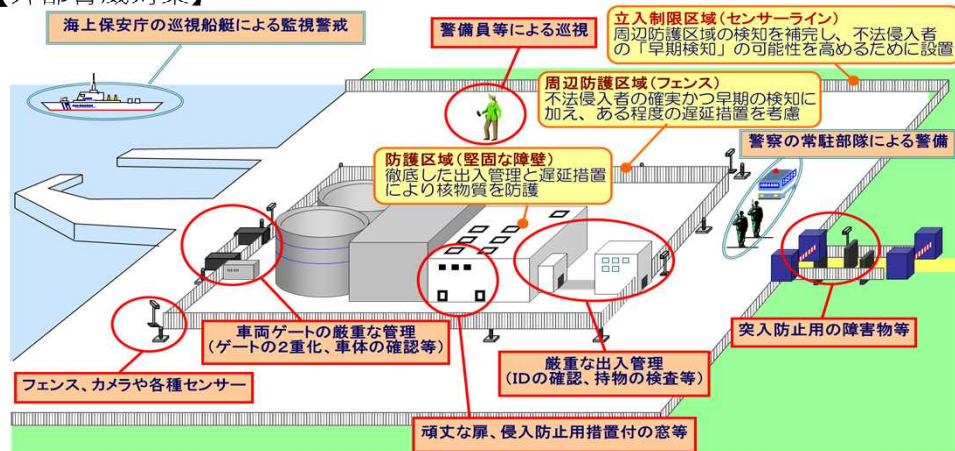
【外部脅威対策】

海上保安庁の巡視船艇による監視警戒

警備員等による巡視

立入制限区域（センサーライン）
周辺防護区域の検知を補完し、不法侵入者の「早期検知」の可能性を高めるために設置

周辺防護区域（フェンス）
不法侵入者の確実かつ早期の検知に加え、ある程度の遅延措置を考慮

警察の常駐部隊による警備

防護区域（堅固な障壁）
徹底した出入管理と遅延措置により核物質を防護

車両ゲートの厳重な管理
（ゲートの2重化、車体の確認等）

突入防止用の障害物等

厳重な出入管理
（IDの確認、持物の検査等）

フェンス、カメラや各種センサー

頑丈な扉、侵入防止用措置付の窓等